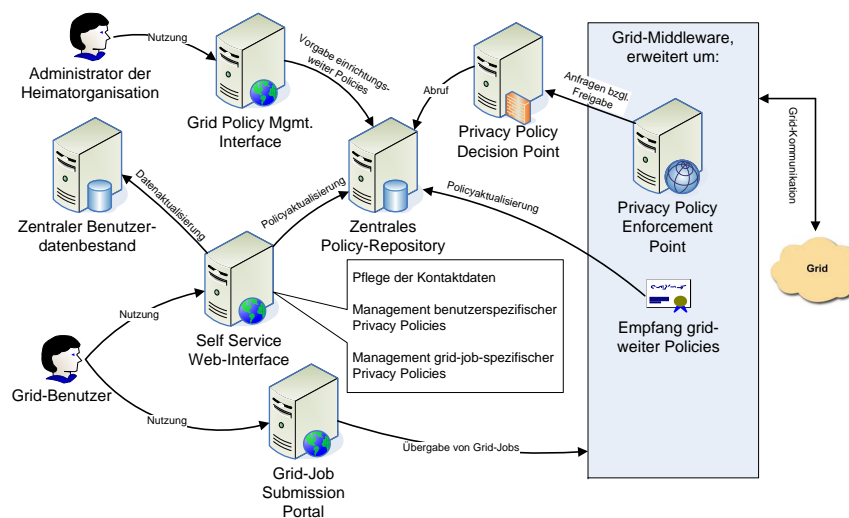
Nutzung

Administrator der Heimatorganisation

Grid Policy Mgmt. Interface

Vorgabe einrichtungsweiter Policies

Abruf

Privacy Policy Decision Point

Anfragen bzgl. Freigabe

Grid-Middleware, erweitert um:

Grid-Kommunikation

Zentraler Benutzerdatenbestand

Datenaktualisierung

Policyaktualisierung

Zentrales Policy-Repository

Policyaktualisierung

Privacy Policy Enforcement Point

Grid

Pflege der Kontaktdaten

Management benutzerspezifischer Privacy Policies

Management grid-job-spezifischer Privacy Policies

Nutzung

Self Service Web-Interface

Empfang gridweiter Policies

Grid-Benutzer

Nutzung

Übergabe von Grid-Jobs

Grid-Job Submission Portal